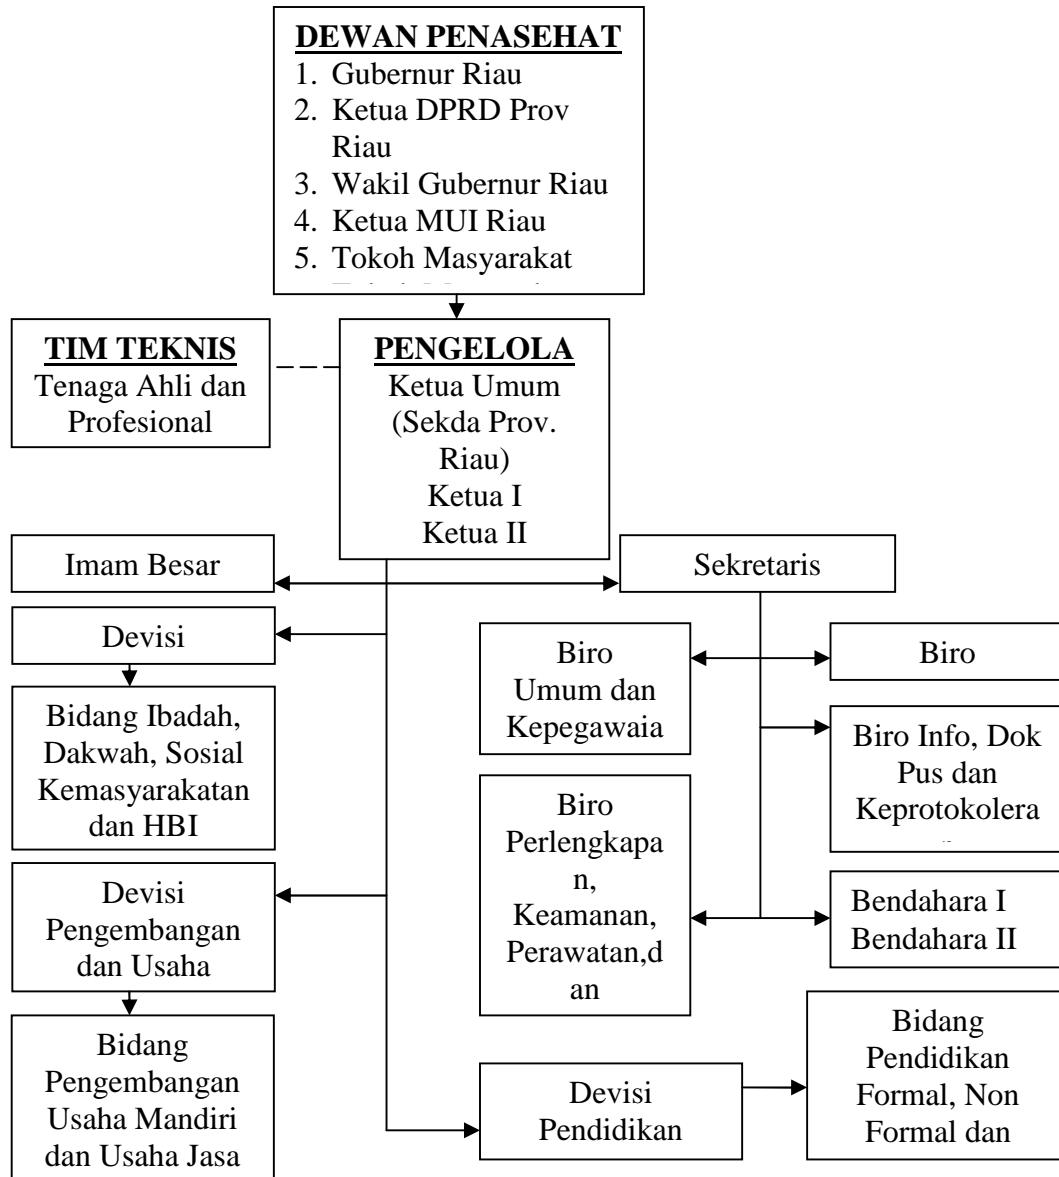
DEWAN PENASEHAT
1. Gubernur Riau
2. Ketua DPRD Prov Riau
3. Wakil Gubernur Riau
4. Ketua MUI Riau
5. Tokoh Masyarakat
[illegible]

TIM TEKNIS
Tenaga Ahli dan Profesional

PENGELOLA
Ketua Umum (Sekda Prov. Riau)
Ketua I
Ketua II

Imam Besar

Sekretaris

Devisi

Bidang Ibadah, Dakwah, Sosial Kemasyarakatan dan HBI

Biro Umum dan Kepegawaia

Biro

Biro Info, Dok Pus dan Keprotokolera

Biro Perlengkapan, Keamanan, Perawatan,dan

Bendahara I
Bendahara II

Devisi Pengembangan dan Usaha

Bidang Pengembangan Usaha Mandiri dan Usaha Jasa

Devisi Pendidikan

Bidang Pendidikan Formal, Non Formal dan